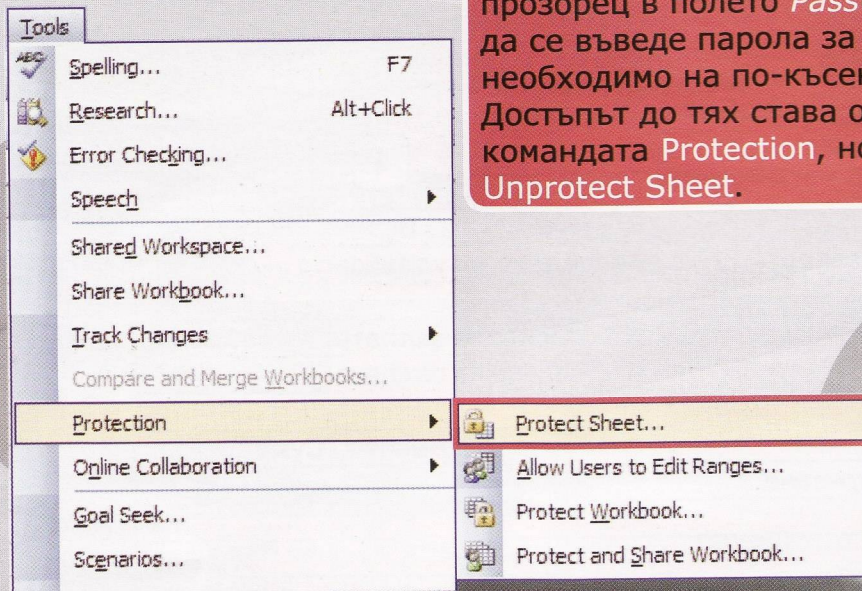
прозорец в полето Pass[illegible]
да се въведе парола за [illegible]
необходимо на по-късе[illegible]
Достъпът до тях става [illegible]
командата Protection, н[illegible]
Unprotect Sheet.

Tools
Spelling... F7
Research... Alt+Click
Error Checking...
Speech
Shared Workspace...
Share Workbook...
Track Changes
Compare and Merge Workbooks...
Protection
Online Collaboration
Goal Seek...
Scenarios...

Protect Sheet...
Allow Users to Edit Ranges...
Protect Workbook...
Protect and Share Workbook...